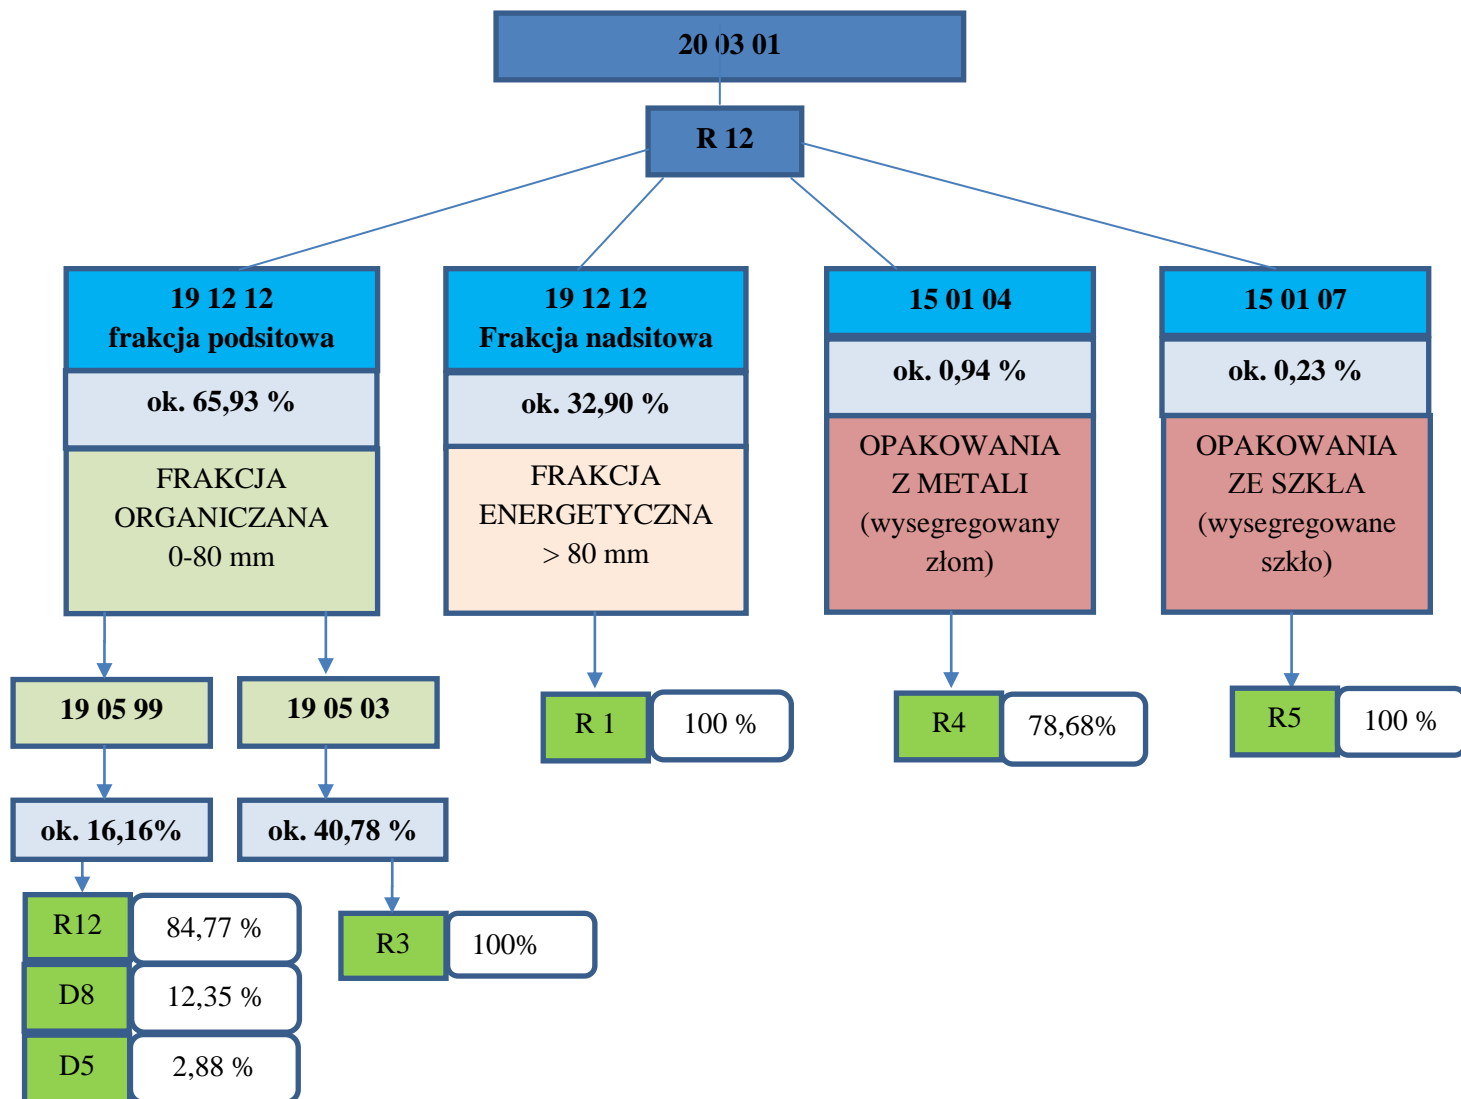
20 03 01

R 12

19 12 12
frakcja podsitowa

ok. 65,93 %

FRAKCJA
ORGANICZANA
0-80 mm

19 12 12
Frakcja nadsitowa

ok. 32,90 %

FRAKCJA
ENERGETYCZNA
> 80 mm

15 01 04

ok. 0,94 %

OPAKOWANIA
Z METALI
(wysegregowany
złom)

15 01 07

ok. 0,23 %

OPAKOWANIA
ZE SZKŁA
(wysegregowane
szkło)

19 05 99

19 05 03

R 1 | 100 %

R4 | 78,68%

R5 | 100 %

ok. 16,16%

ok. 40,78 %

R12 | 84,77 %

D8 | 12,35 %

D5 | 2,88 %

R3 | 100%